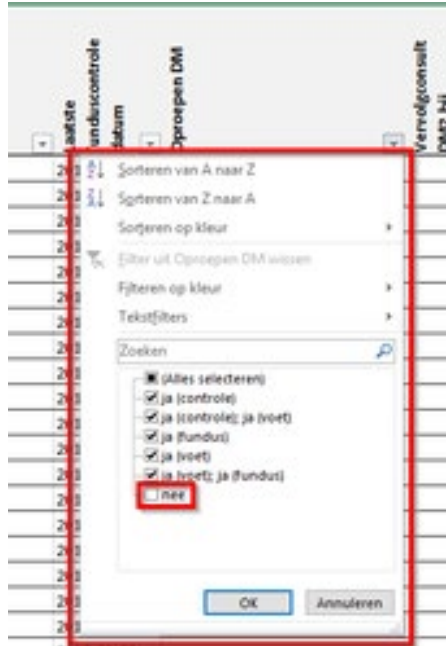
laatste funduscontrole datum

Oproepen DM

Vervolgconsult DM2 NI

Sorteren van A naar Z
Sorteren van Z naar A
Sorteren op kleur
Filter uit Oproepen DM wissen
Filteren op kleur
Tekstfilters
Zoeken
(Alles selecteren)
ja (controle)
ja (controle); ja (voet)
ja (fundus)
ja (voet)
ja (voet); ja (fundus)
nee
OK
Annuleren

20
20
20
20
20
20
20
20
20
20
20
20
20
20
20
20
20
20
20
20
20